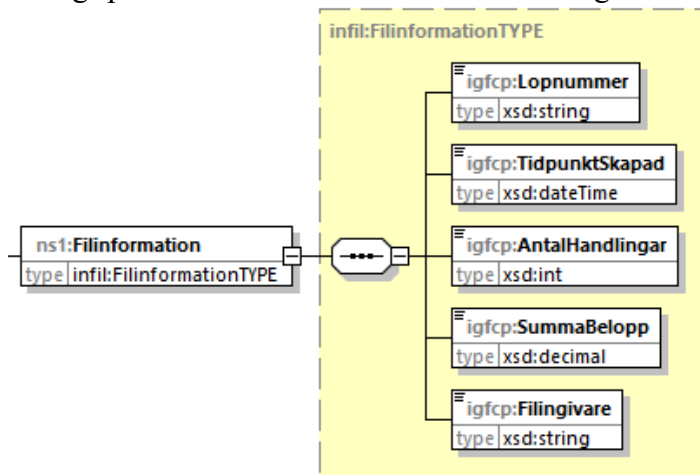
infil:FilinformationTYPE

ns1:Filinformation
type infil:FilinformationTYPE

igfcp:Lopnummer
type xsd:string

igfcp:TidpunktSkapad
type xsd:dateTime

igfcp:AntalHandlingar
type xsd:int

igfcp:SummaBelopp
type xsd:decimal

igfcp:Filingivare
type xsd:string